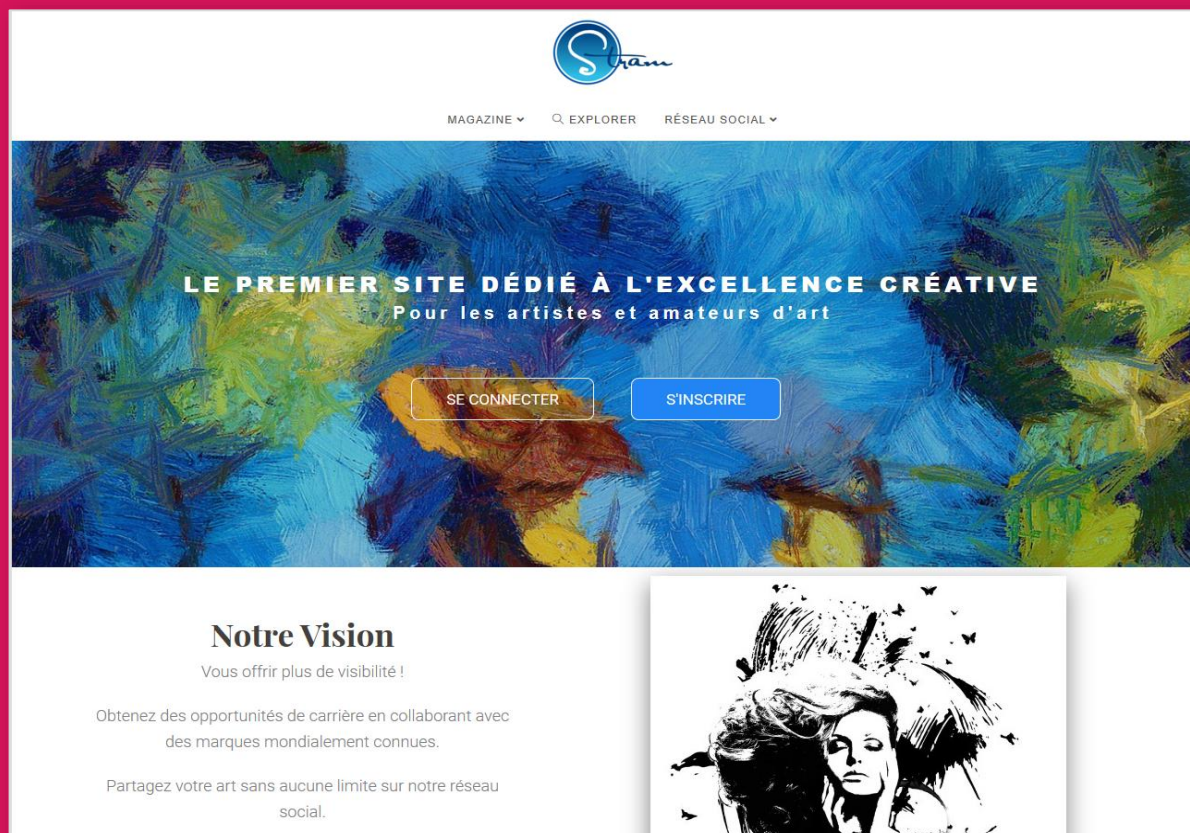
Stram

MAGAZINE ⌄ EXPLORER RÉSEAU SOCIAL ⌄

LE PREMIER SITE DÉDIÉ À L'EXCELLENCE CRÉATIVE
Pour les artistes et amateurs d'art

SE CONNECTER S'INSCRIRE

Notre Vision
Vous offrir plus de visibilité !

Obtenez des opportunités de carrière en collaborant avec des marques mondialement connues.

Partagez votre art sans aucune limite sur notre réseau social.